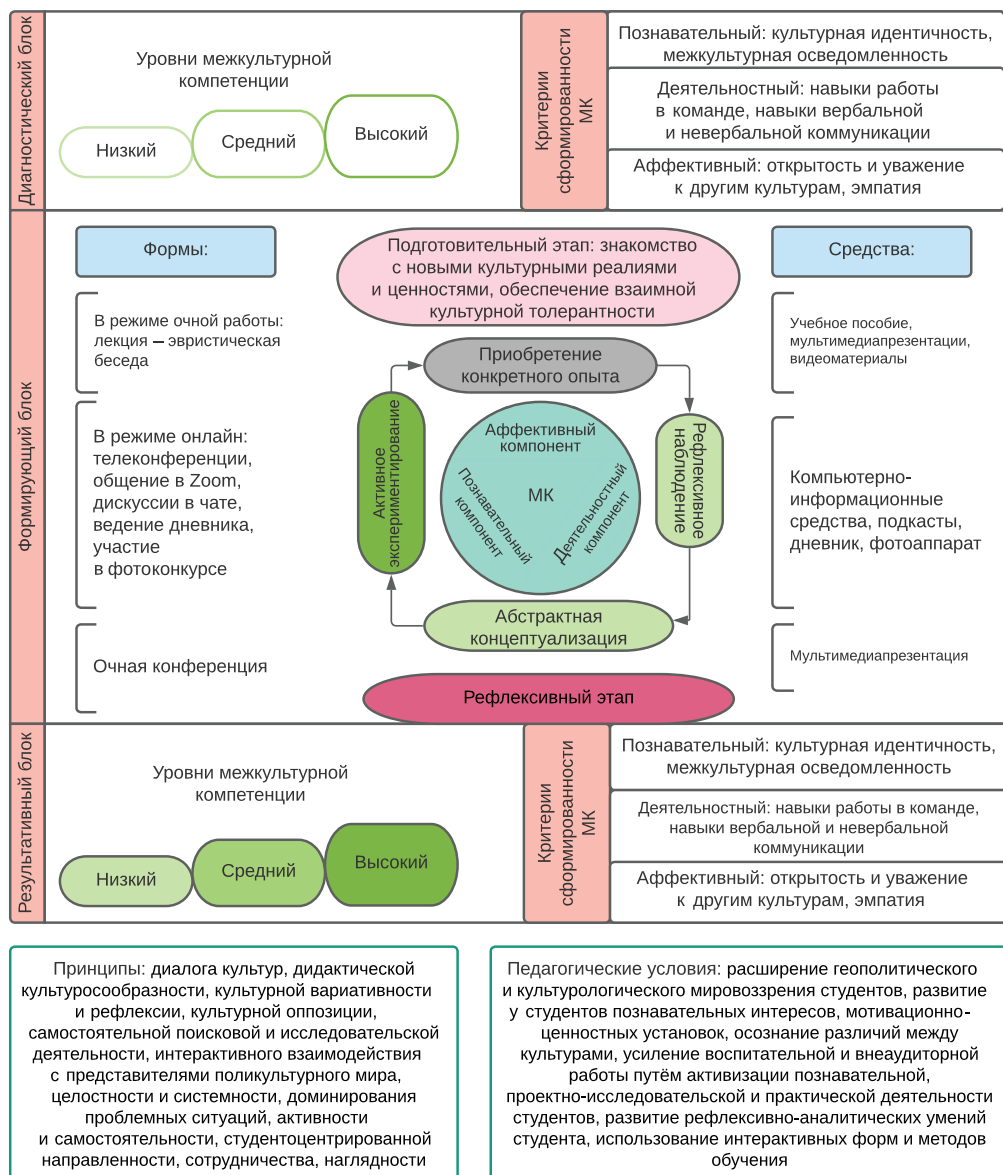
Диагностический блок

Уровни межкультурной компетенции

Низкий

Средний

Высокий

Критерии сформированности МК

Познавательный: культурная идентичность, межкультурная осведомленность

Деятельностный: навыки работы в команде, навыки вербальной и невербальной коммуникации

Аффективный: открытость и уважение к другим культурам, эмпатия

Формирующий блок

Формы:

В режиме очной работы: лекция – эвристическая беседа

В режиме онлайн: телеконференции, общение в Zoom, дискуссии в чате, ведение дневника, участие в фотоконкурсе

Очная конференция

Подготовительный этап: знакомство с новыми культурными реалиями и ценностями, обеспечение взаимной культурной толерантности

Приобретение конкретного опыта

Активное экспериментирование

Рефлексивное наблюдение

Аффективный компонент

Познавательный компонент

МК

Деятельностный компонент

Абстрактная концептуализация

Рефлексивный этап

Средства:

Учебное пособие, мультимедиапрезентации, видеоматериалы

Компьютерно-информационные средства, подкасты, дневник, фотоаппарат

Мультимедиапрезентация

Результативный блок

Уровни межкультурной компетенции

Низкий

Средний

Высокий

Критерии сформированности МК

Познавательный: культурная идентичность, межкультурная осведомленность

Деятельностный: навыки работы в команде, навыки вербальной и невербальной коммуникации

Аффективный: открытость и уважение к другим культурам, эмпатия

Принципы: диалога культур, дидактической культуросообразности, культурной вариативности и рефлексии, культурной оппозиции, самостоятельной поисковой и исследовательской деятельности, интерактивного взаимодействия с представителями поликультурного мира, целостности и системности, доминирования проблемных ситуаций, активности и самостоятельности, студентоцентрированной направленности, сотрудничества, наглядности

Педагогические условия: расширение геополитического и культурологического мировоззрения студентов, развитие у студентов познавательных интересов, мотивационно-ценностных установок, осознание различий между культурами, усиление воспитательной и внеаудиторной работы путём активизации познавательной, проектно-исследовательской и практической деятельности студентов, развитие рефлексивно-аналитических умений студента, использование интерактивных форм и методов обучения